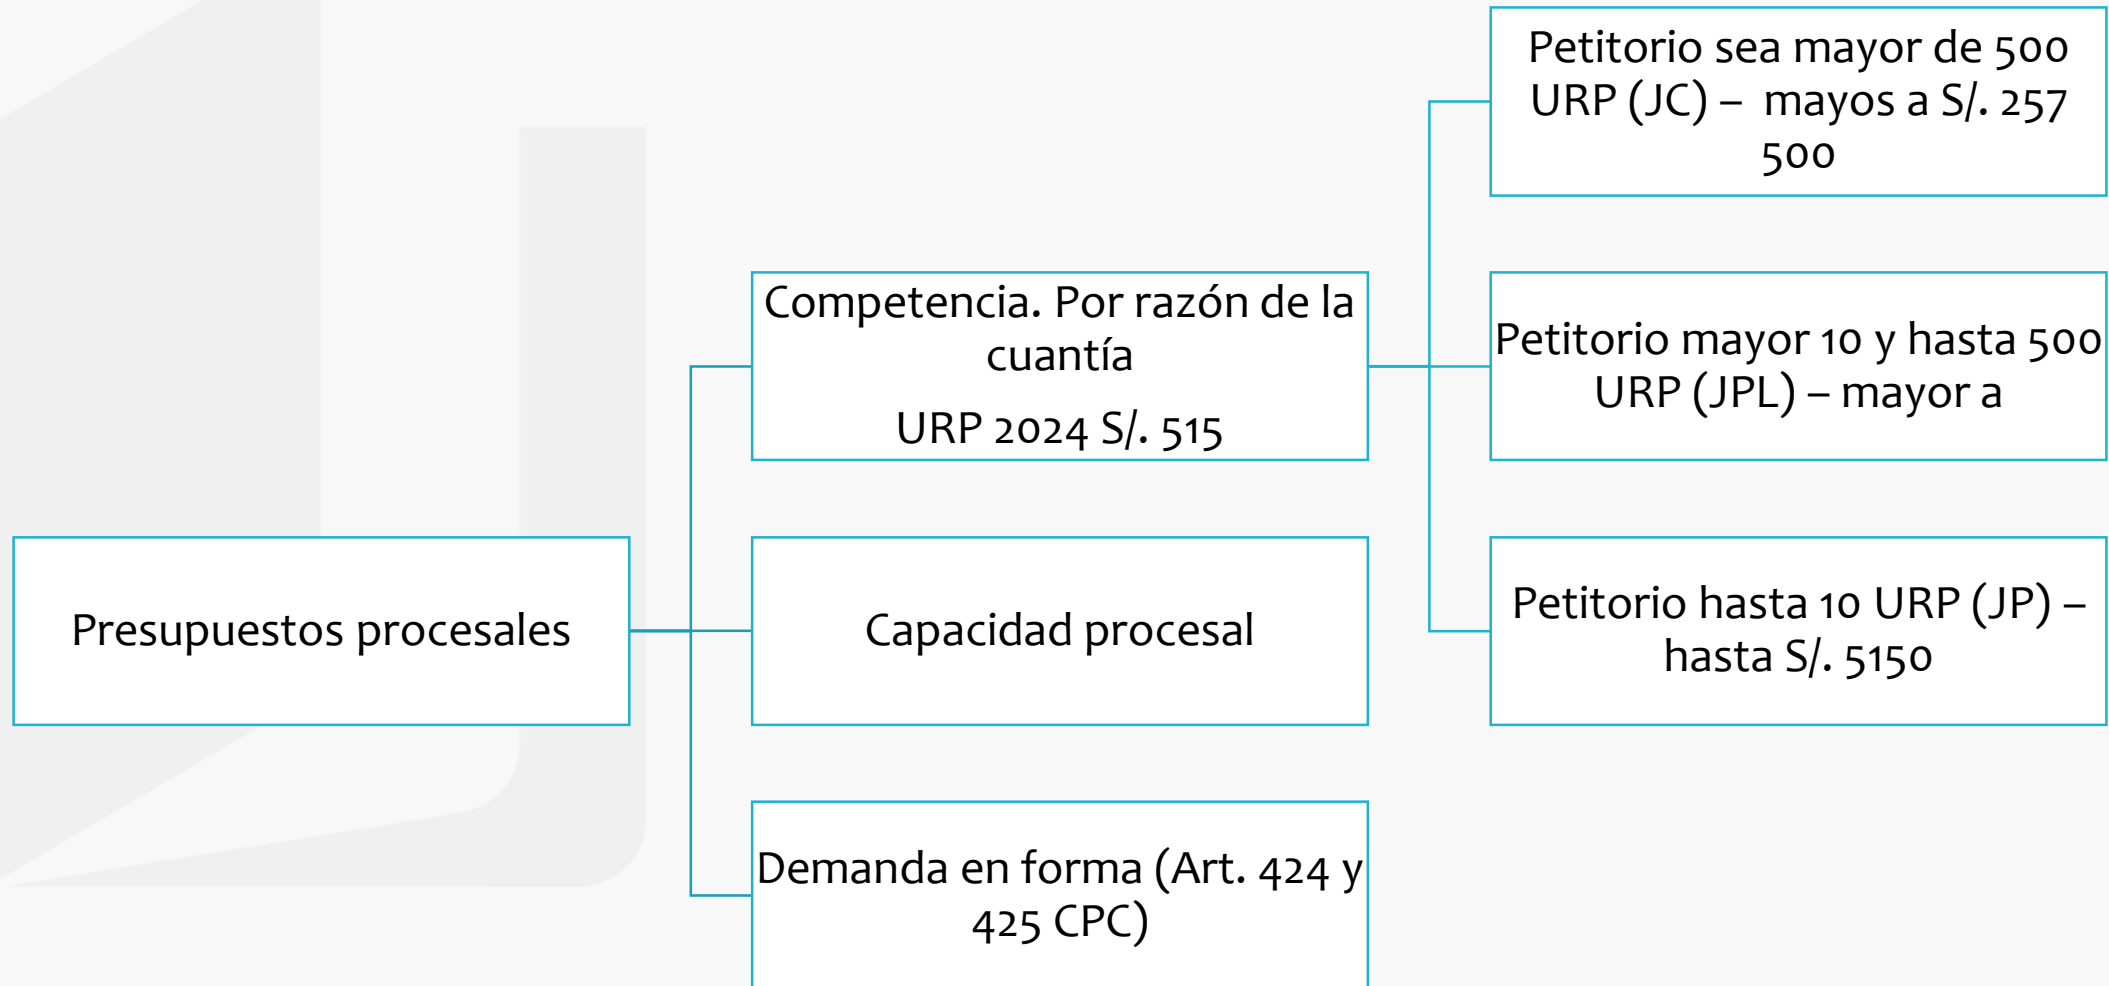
Presupuestos procesales

Competencia. Por razón de la cuantía

URP 2024 S/. 515

Capacidad procesal

Demanda en forma (Art. 424 y 425 CPC)

Petitorio sea mayor de 500 URP (JC) – mayos a S/. 257 500

Petitorio mayor 10 y hasta 500 URP (JPL) – mayor a

Petitorio hasta 10 URP (JP) – hasta S/. 5150